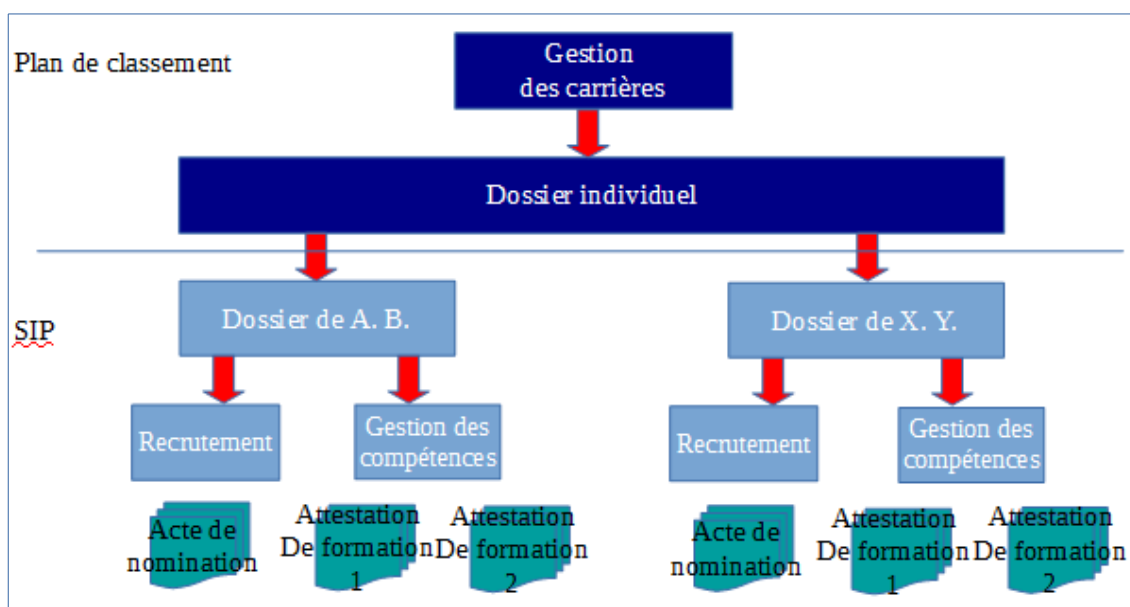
Plan de classement

Gestion des carrières

Dossier individuel

SIP

Dossier de A. B.

Dossier de X. Y.

Recrutement

Gestion des compétences

Recrutement

Gestion des compétences

Acte de nomination

Attestation De formation 1

Attestation De formation 2

Acte de nomination

Attestation De formation 1

Attestation De formation 2